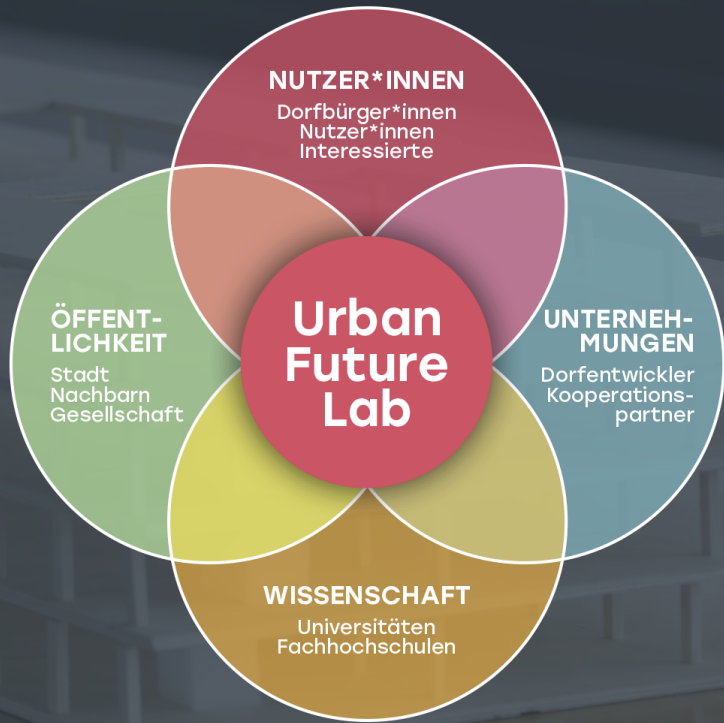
NUTZER*INNEN
Dorfbürger*innen
Nutzer*innen
Interessierte

ÖFFENTLICHKEIT
Stadt
Nachbarn
Gesellschaft

Urban Future Lab

UNTERNEHMUNGEN
Dorfentwickler
Kooperationspartner

WISSENSCHAFT
Universitäten
Fachhochschulen